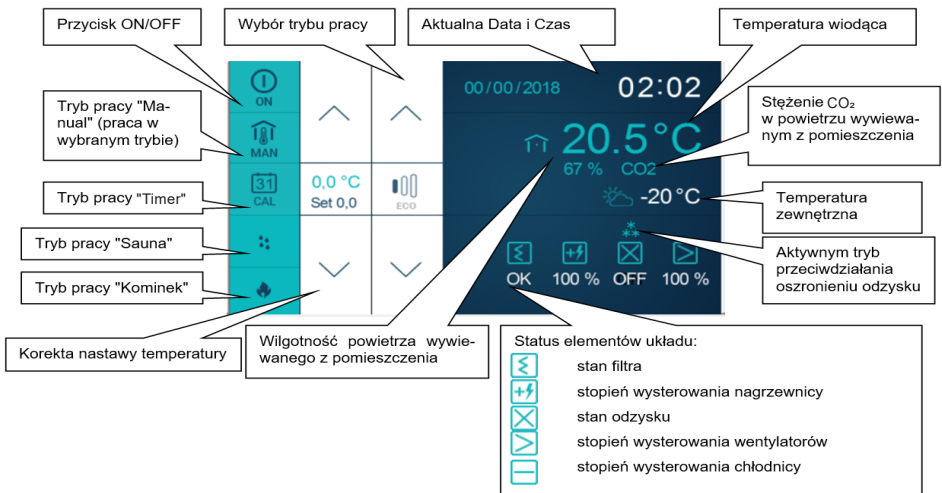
Przycisk ON/OFF

Wybór trybu pracy

Aktualna Data i Czas

Temperatura wiodąca

Tryb pracy "Manual" (praca w wybranym trybie)

Stężenie $CO_2$ w powietrzu wywiewanym z pomieszczenia

Tryb pracy "Timer"

Tryb pracy "Sauna"

Tryb pracy "Kominek"

Temperatura zewnętrzna

Aktywnym tryb przeciwdziałania oszronieniu odzysku

Korekta nastawy temperatury

Wilgotność powietrza wywiewanego z pomieszczenia

ON

MAN

31
CAL

0,0 °C
Set 0,0

ECO

00/00/2018

02:02

20.5°C

67 %

CO2

-20°C

OK

100 %

OFF

100 %

Status elementów układu:
stan filtra
stopień wysterowania nagrzewnicy
stan odzysku
stopień wysterowania wentylatorów
stopień wysterowania chłodnicy